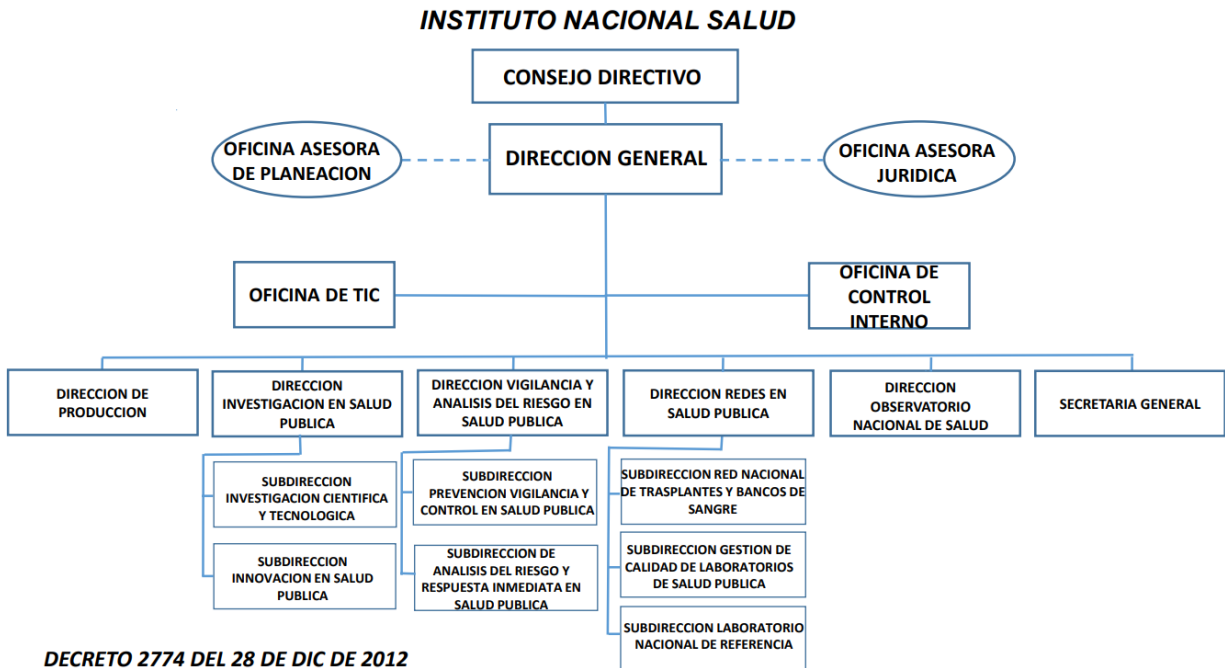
INSTITUTO NACIONAL SALUD

CONSEJO DIRECTIVO

OFICINA ASESORA DE PLANEACION

DIRECCION GENERAL

OFICINA ASESORA JURIDICA

OFICINA DE TIC

OFICINA DE CONTROL INTERNO

DIRECCION DE PRODUCCION

DIRECCION INVESTIGACION EN SALUD PUBLICA

SUBDIRECCION INVESTIGACION CIENTIFICA Y TECNOLOGICA

SUBDIRECCION INNOVACION EN SALUD PUBLICA

DIRECCION VIGILANCIA Y ANALISIS DEL RIESGO EN SALUD PUBLICA

SUBDIRECCION PREVENCION VIGILANCIA Y CONTROL EN SALUD PUBLICA

SUBDIRECCION DE ANALISIS DEL RIESGO Y RESPUESTA INMEDIATA EN SALUD PUBLICA

DIRECCION REDES EN SALUD PUBLICA

SUBDIRECCION RED NACIONAL DE TRASPLANTES Y BANCOS DE SANGRE

SUBDIRECCION GESTION DE CALIDAD DE LABORATORIOS DE SALUD PUBLICA

SUBDIRECCION LABORATORIO NACIONAL DE REFERENCIA

DIRECCION OBSERVATORIO NACIONAL DE SALUD

SECRETARIA GENERAL

DECRETO 2774 DEL 28 DE DIC DE 2012